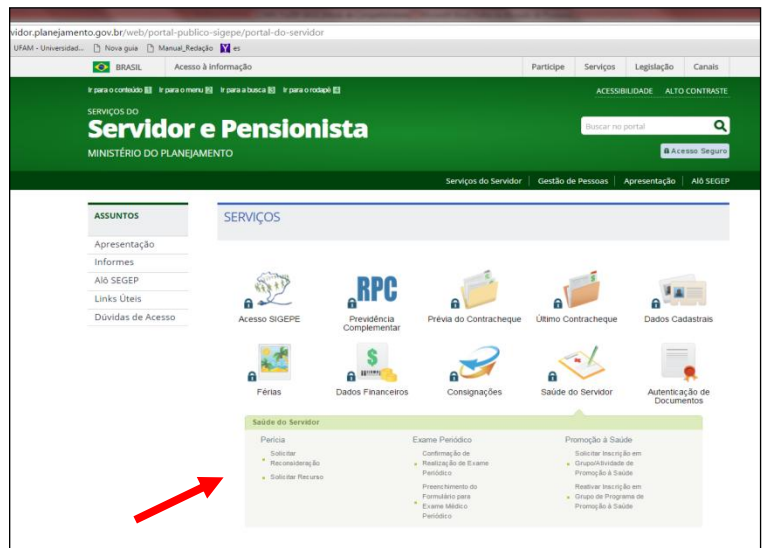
vidor.planejamento.gov.br/web/portal-publico-sigepe/portal-do-servidor

UFAM - Universidad... Nova guia Manual_Redação es

BRASIL Acesso à informação

Participe Serviços Legislação Canais

Ir para o conteúdo 1 Ir para o menu 2 Ir para a busca 3 Ir para o rodapé 4

ACESSIBILIDADE ALTO CONTRASTE

SERVIÇOS DO
Servidor e Pensionista
MINISTÉRIO DO PLANEJAMENTO

Buscar no portal

Acesso Seguro

Serviços do Servidor | Gestão de Pessoas | Apresentação | Alô SEGEP

ASSUNTOS

Apresentação
Informes
Alô SEGEP
Links Úteis
Dúvidas de Acesso

SERVIÇOS

Acesso SIGEPE
RPC
Previdência Complementar
Prévia do Contracheque
Último Contracheque
Dados Cadastrais
Férias
Dados Financeiros
Consignações
Saúde do Servidor
Autenticação de Documentos

Saúde do Servidor

Perícia
Solicitar Reconsideração
Solicitar Recurso

Exame Periódico
Confirmação de Realização de Exame Periódico
Preenchimento do Formulário para Exame Médico Periódico

Promoção à Saúde
Solicitar Inscrição em Grupo/Atividade de Promoção à Saúde
Reativar Inscrição em Grupo de Programa de Promoção à Saúde